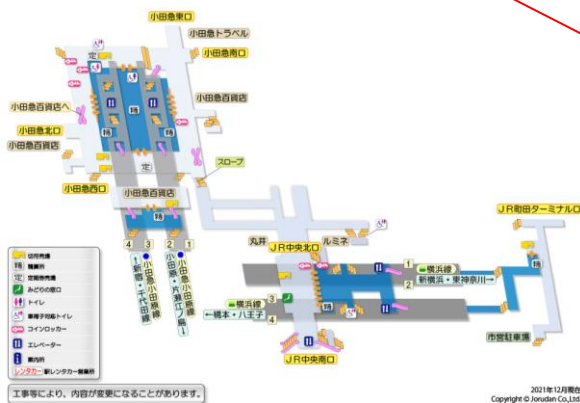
小田急東口
小田急トラベル
小田急南口
定
小田急百貨店
小田急百貨店へ
小田急北口
小田急百貨店
精
定
スロープ
小田急西口
小田急百貨店
精
4 3 2 1
新宿・代々木上原方面
小田急小田原線
小田原・片瀬江ノ島方面
JR町田ターミナルロ
丸井
JR中央北口
ルミネ
1
横浜線
新横浜・東神奈川
2
3
横浜線
橋本・八王子
4
市営駐車場
JR中央南口
切符売場
精算機
定期券売場
みどりの窓口
トイレ
車椅子対応トイレ
コインロッカー
エレベーター
案内所
レンタカー 駅レンタカー営業所
工事等により、内容が変更になることがあります。
2021年12月現在
Copyright © Jorudan Co.,Ltd.